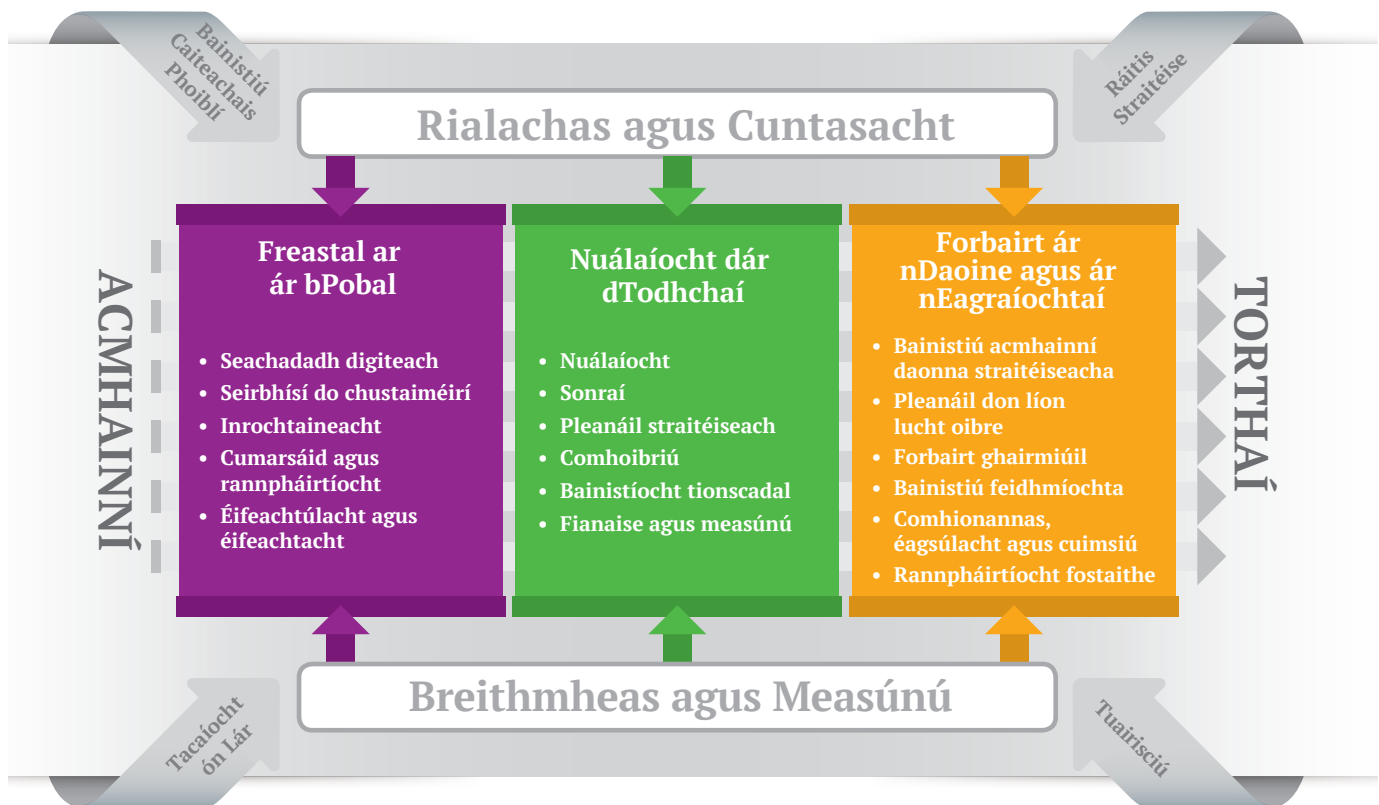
Bainistiú Caiteachais Phoiblí

Ráitis Straitéise

Rialachas agus Cuntasacht

ACMHAINNÍ

Freastal ar ár bPobal

- Seachadadh digiteach
- Seirbhísí do chustaiméirí
- Inrochtaineacht
- Cumarsáid agus rannpháirtíocht
- Éifeachtúlacht agus éifeachtacht

Nuálaíocht dár dTodhchaí

- Nuálaíocht
- Sonraí
- Pleanáil straitéiseach
- Comhoibriú
- Bainistíocht tionscadal
- Fianaise agus measúnú

Forbairt ár nDaoine agus ár nEagraíochtaí

- Bainistiú acmhainní daonna straitéiseacha
- Pleanáil don líon lucht oibre
- Forbairt ghairmiúil
- Bainistiú feidhmíochta
- Comhionannas, éagsúlacht agus cuimsiú
- Rannpháirtíocht fostaithe

TORTHAÍ

Breithmheas agus Measúnú

Tacaíocht ón Lár

Tuairisciú